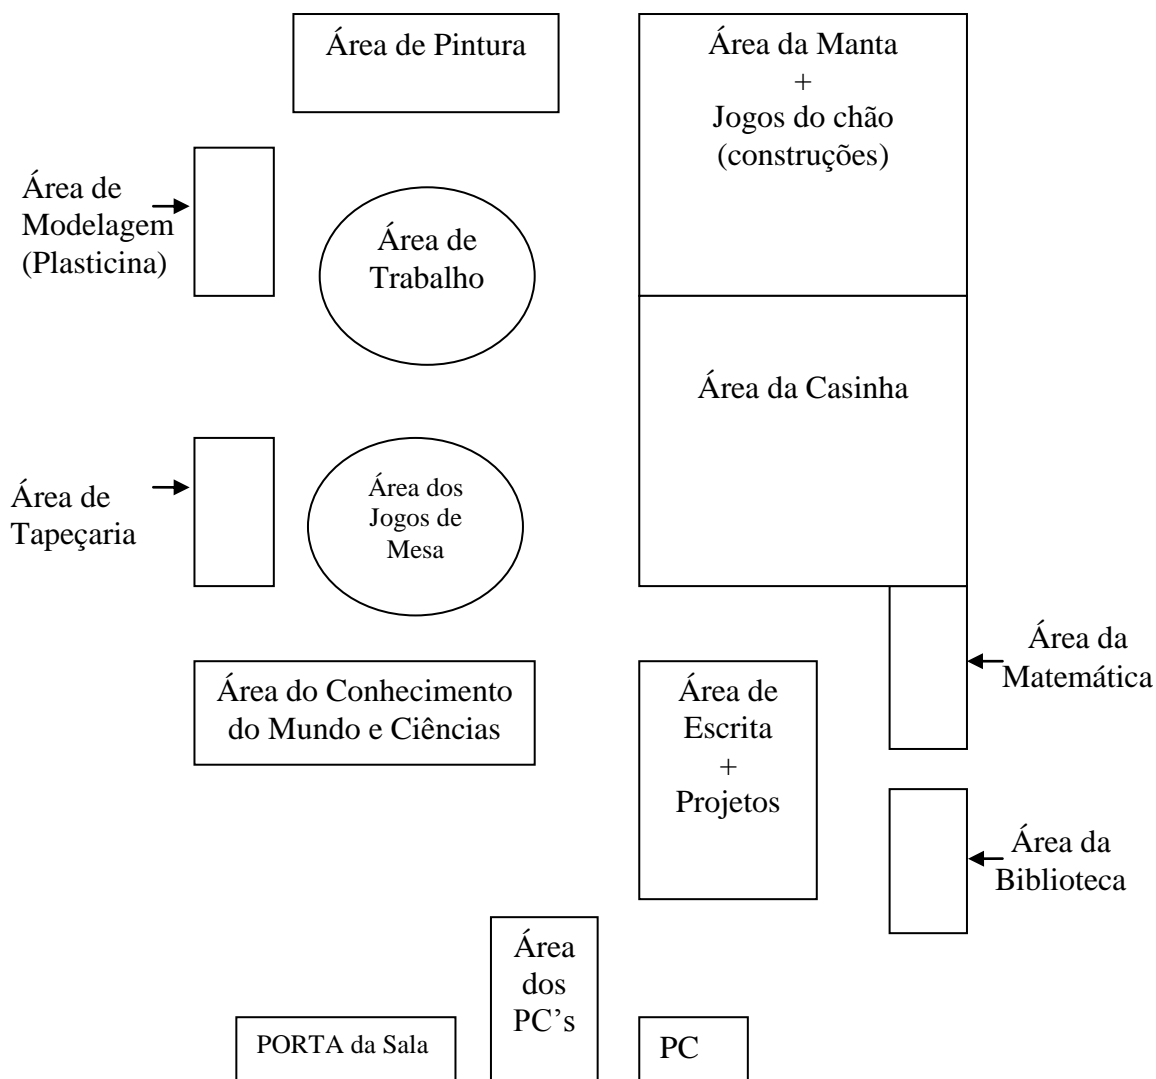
Área de Pintura

Área da Manta
+
Jogos do chão
(construções)

Área de
Modelagem
(Plasticina)

Área de
Trabalho

Área da Casinha

Área de
Tapeçaria

Área dos
Jogos de
Mesa

Área da
Matemática

Área do Conhecimento
do Mundo e Ciências

Área de
Escrita
+
Projetos

Área da
Biblioteca

Área
dos
PC's

PORTA da Sala

PC